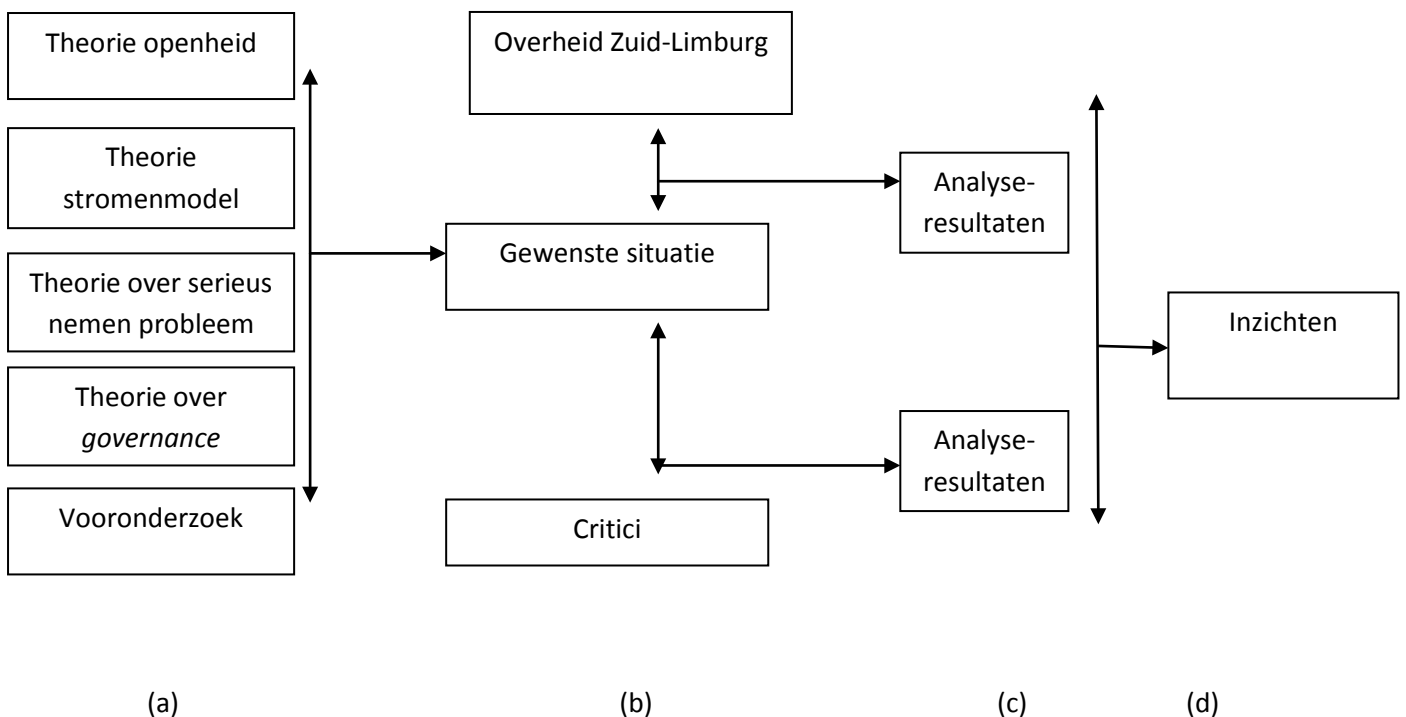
Theorie openheid

Theorie stromenmodel

Theorie over serieus nemen probleem

Theorie over *governance*

Vooronderzoek

Overheid Zuid-Limburg

Gewenste situatie

Critici

Analyse-resultaten

Analyse-resultaten

Inzichten

(a)

(b)

(c)

(d)